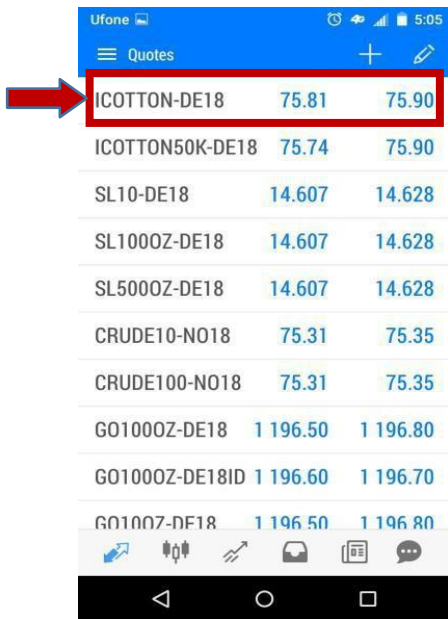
Ufone 5:05

Quotes

| | | |
|---|---|---|
| ICOTTON-DE18 | 75.81 | 75.90 |
| ICOTTON50K-DE18 | 75.74 | 75.90 |
| SL10-DE18 | 14.607 | 14.628 |
| SL100OZ-DE18 | 14.607 | 14.628 |
| SL500OZ-DE18 | 14.607 | 14.628 |
| CRUDE10-NO18 | 75.31 | 75.35 |
| CRUDE100-NO18 | 75.31 | 75.35 |
| GO100OZ-DE18 | 1 196.50 | 1 196.80 |
| GO100OZ-DE18ID | 1 196.60 | 1 196.70 |
| GO10OZ-DE18 | 1 196.50 | 1 196.80 |